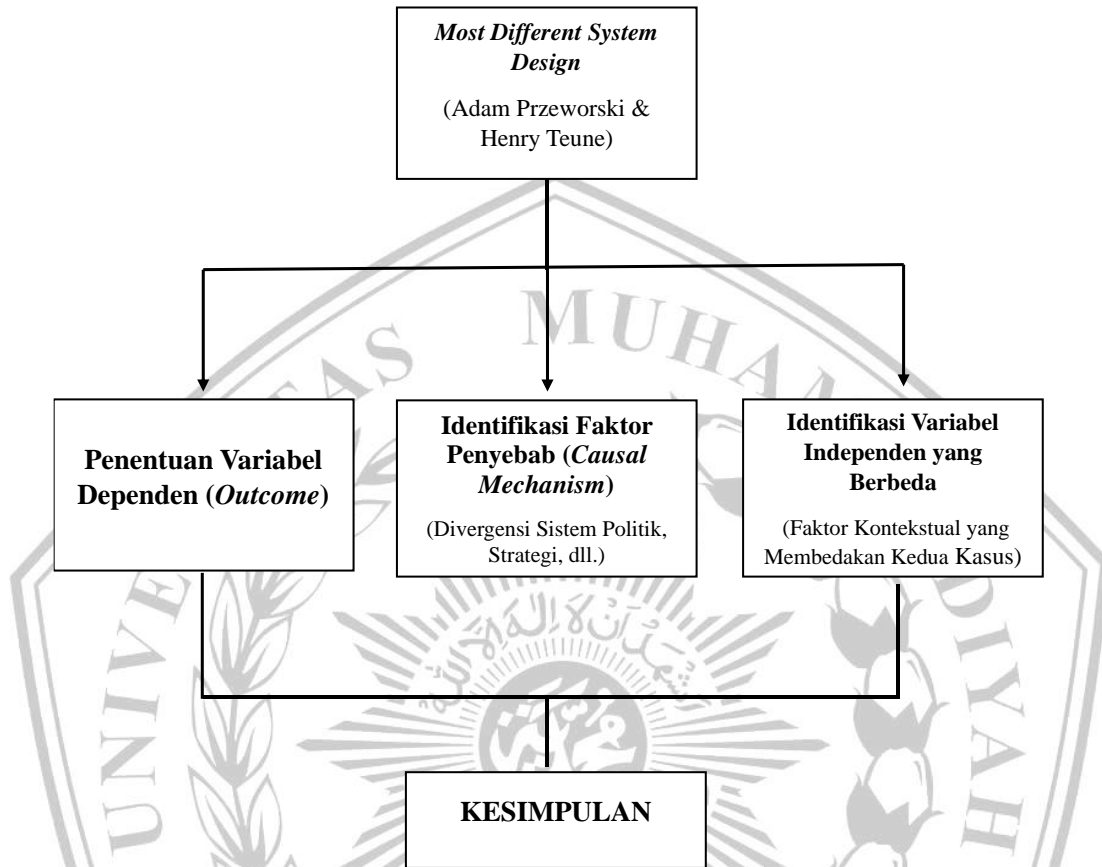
Most Different System Design

(Adam Przeworski & Henry Teune)

Penentuan Variabel Dependen (Outcome)

Identifikasi Faktor Penyebab (Causal Mechanism)

(Divergensi Sistem Politik, Strategi, dll.)

Identifikasi Variabel Independen yang Berbeda

(Faktor Kontekstual yang Membedakan Kedua Kasus)

KESIMPULAN